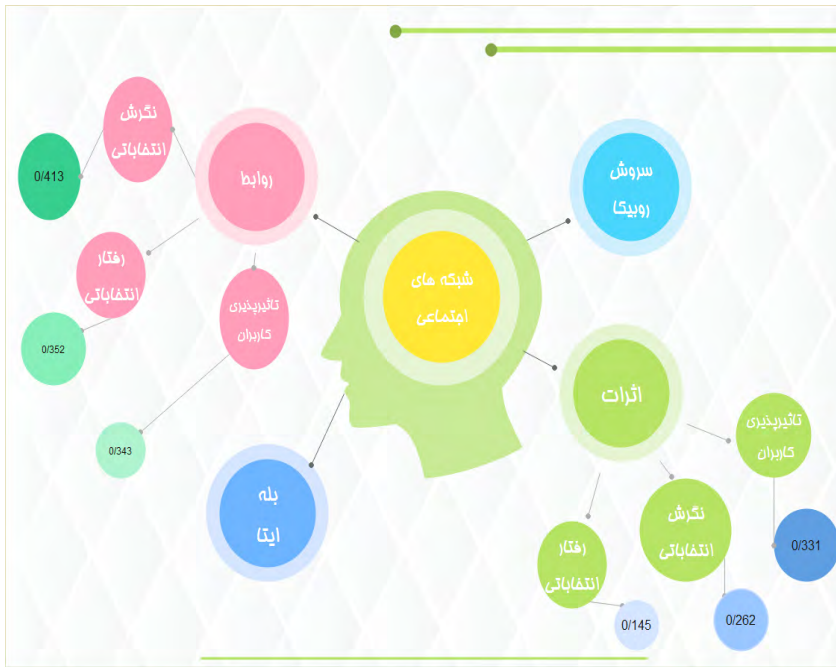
نگرش انتخاباتی

0/413

روابط

رفتار انتخاباتی

تاثیرپذیری کاربران

0/352

0/343

شبکه های اجتماعی

سروش روبیکا

آثرات

تاثیرپذیری کاربران

بله ایتا

نگرش انتخاباتی

رفتار انتخاباتی

0/331

0/262

0/145